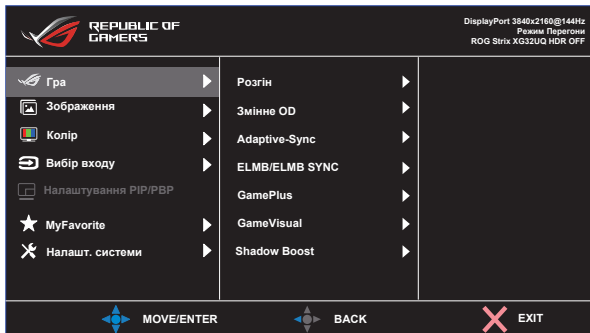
REPUBLIC OF GAMERS

DisplayPort 3840x2160@144Hz
Режим Перегони
ROG Strix XG32UQ HDR OFF

Гра
Зображення
Колір
Вибір входу
Налаштування PIP/PBP
MyFavorite
Налашт. системи

Розгін
Змінне OD
Adaptive-Sync
ELMB/ELMB SYNC
GamePlus
GameVisual
Shadow Boost

MOVE/ENTER
BACK
EXIT